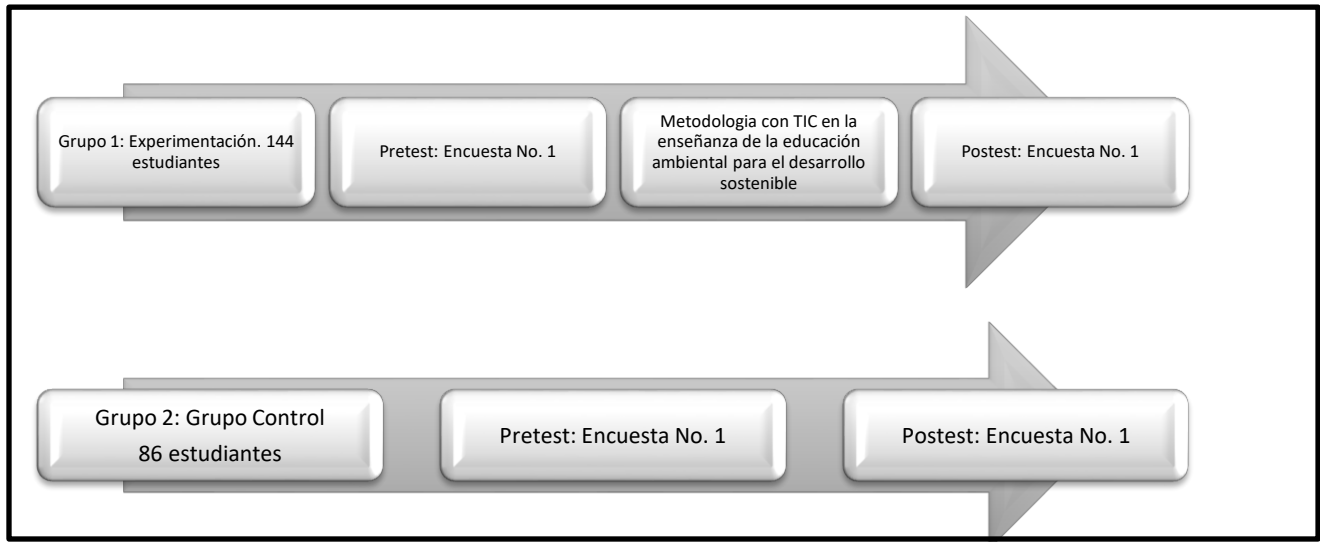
Grupo 1: Experimentación. 144 estudiantes

Pretest: Encuesta No. 1

Metodologia con TIC en la enseñanza de la educación ambiental para el desarrollo sostenible

Postest: Encuesta No. 1

Grupo 2: Grupo Control
86 estudiantes

Pretest: Encuesta No. 1

Postest: Encuesta No. 1